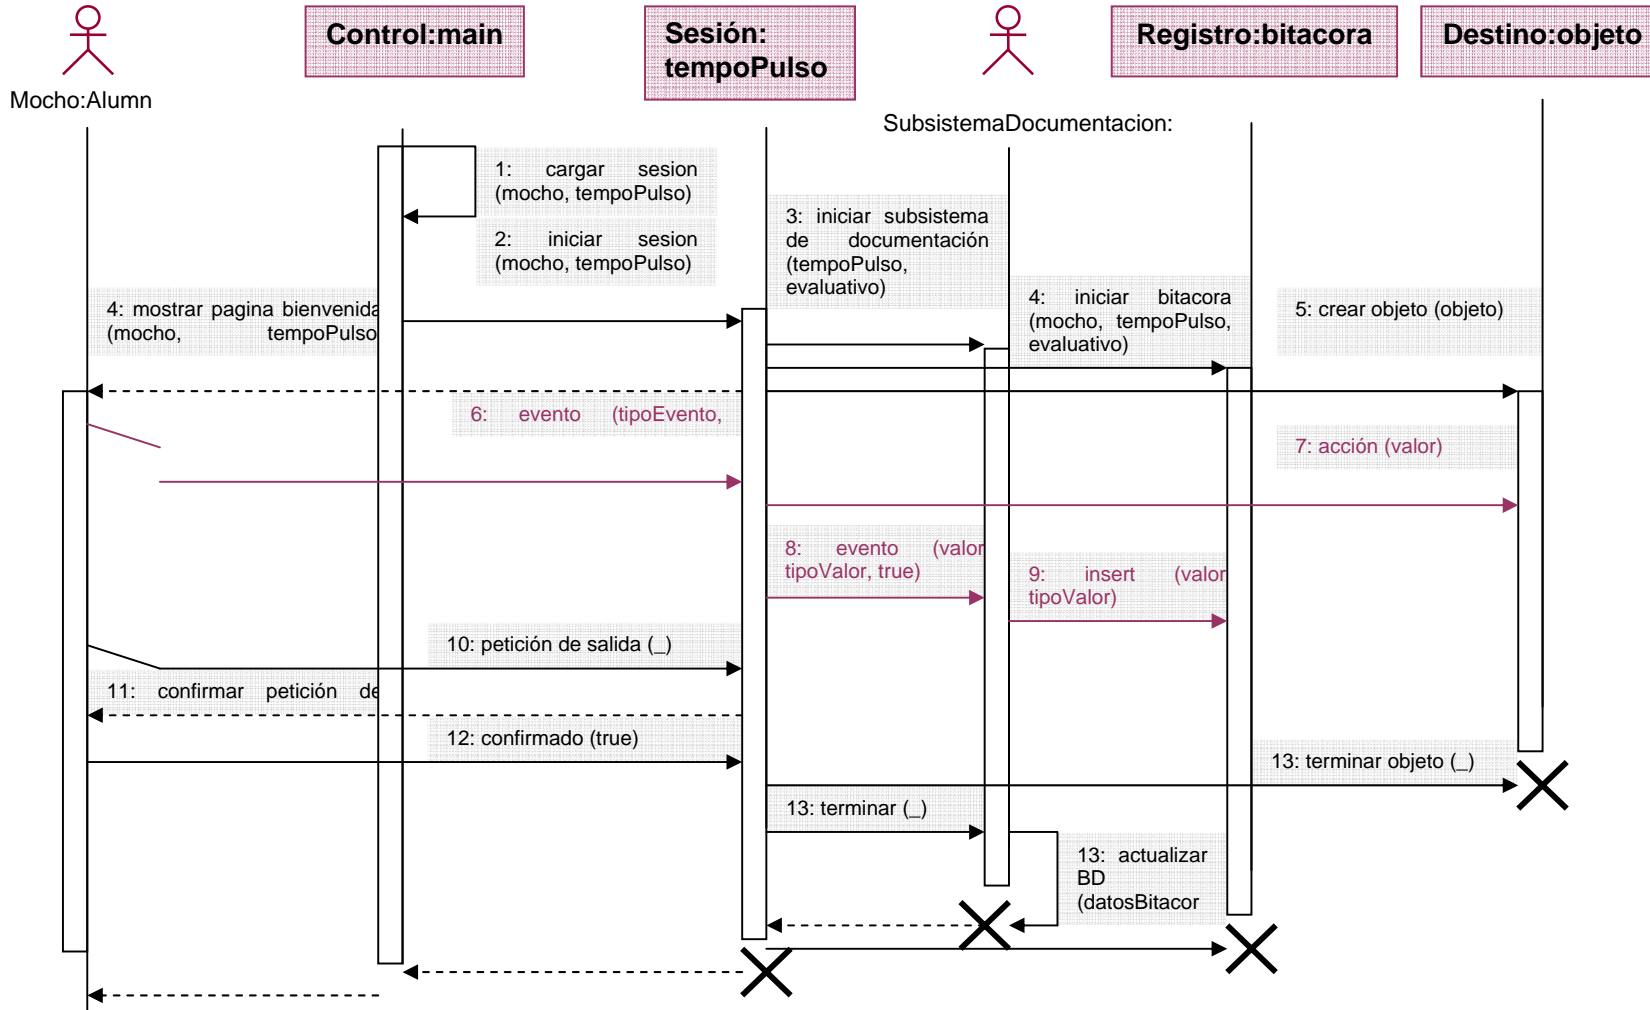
Mocho:Alumn

Control:main

Sesión: tempoPulso

SubsistemaDocumentacion:

Registro:bitacora

Destino:objeto

1: cargar sesion (mocho, tempoPulso)

2: iniciar sesion (mocho, tempoPulso)

3: iniciar subsistema de documentación (tempoPulso, evaluativo)

4: mostrar pagina bienvenida (mocho, tempoPulso

4: iniciar bitacora (mocho, tempoPulso, evaluativo)

5: crear objeto (objeto)

6: evento (tipoEvento,

7: acción (valor)

8: evento (valor tipoValor, true)

9: insert (valor tipoValor)

10: petición de salida (_)

11: confirmar petición de

12: confirmado (true)

13: terminar objeto (_)

13: terminar (_)

13: actualizar BD (datosBitacor